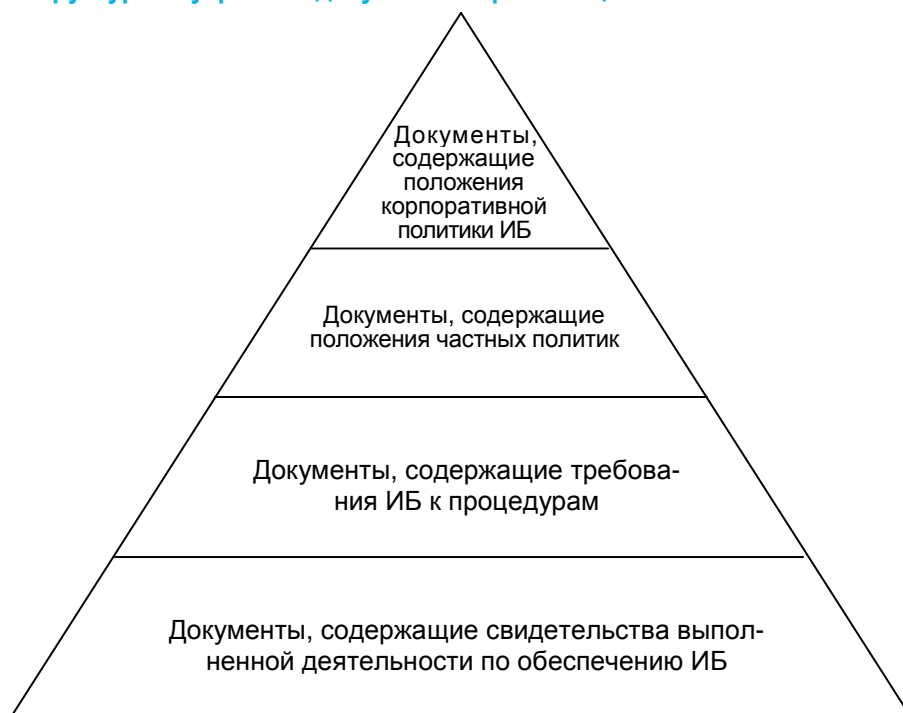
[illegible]

Документы, содержащие положения корпоративной политики ИБ

Документы, содержащие положения частных политик

Документы, содержащие требования ИБ к процедурам

Документы, содержащие свидетельства выполненной деятельности по обеспечению ИБ